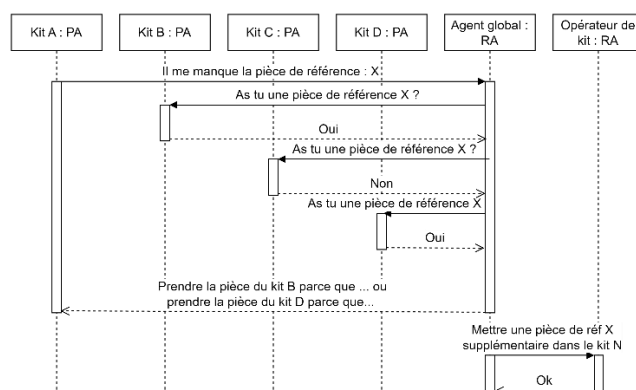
Kit A : PA

Kit B : PA

Kit C : PA

Kit D : PA

Agent global : RA

Opérateur de kit : RA

Il me manque la pièce de référence : X

As tu une pièce de référence X ?

Oui

As tu une pièce de référence X ?

Non

As tu une pièce de référence X

Oui

Prendre la pièce du kit B parce que ... ou prendre la pièce du kit D parce que...

Mettre une pièce de réf X supplémentaire dans le kit N

Ok